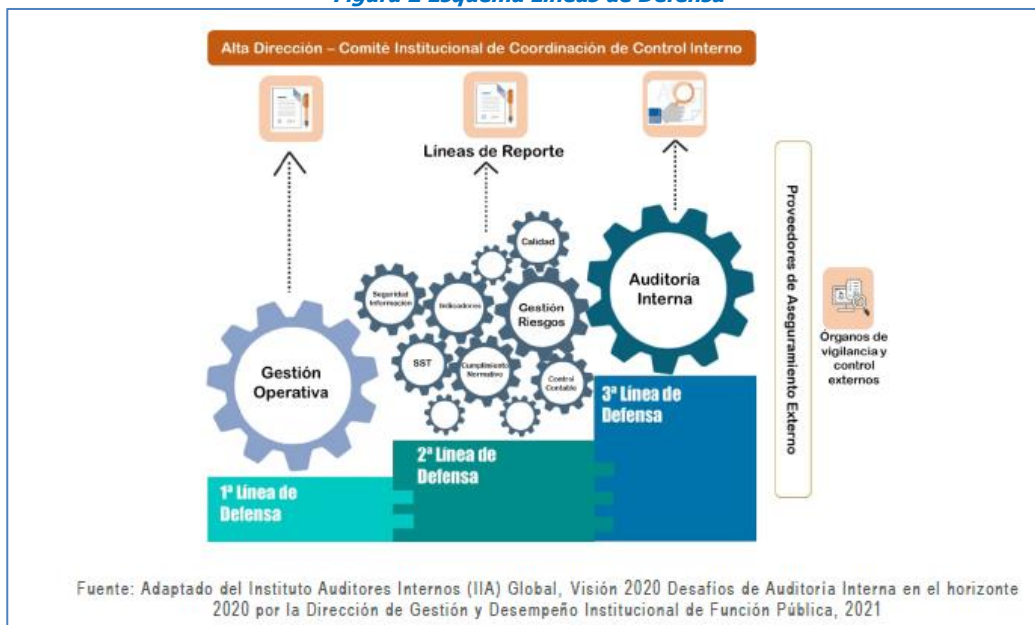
Figura 2 Esquema Líneas de Defensa

Alta Dirección – Comité Institucional de Coordinación de Control Interno

Líneas de Reporte

Gestión Operativa

Seguridad Información

Indicadores

Calidad

Gestión Riesgos

SST

Cumplimiento Normativo

Control Contable

Auditoría Interna

1ª Línea de Defensa

2ª Línea de Defensa

3ª Línea de Defensa

Proveedores de Aseguramiento Externo

Órganos de vigilancia y control externos

Fuente: Adaptado del Instituto Auditores Internos (IIA) Global, Visión 2020 Desafíos de Auditoría Interna en el horizonte 2020 por la Dirección de Gestión y Desempeño Institucional de Función Pública, 2021